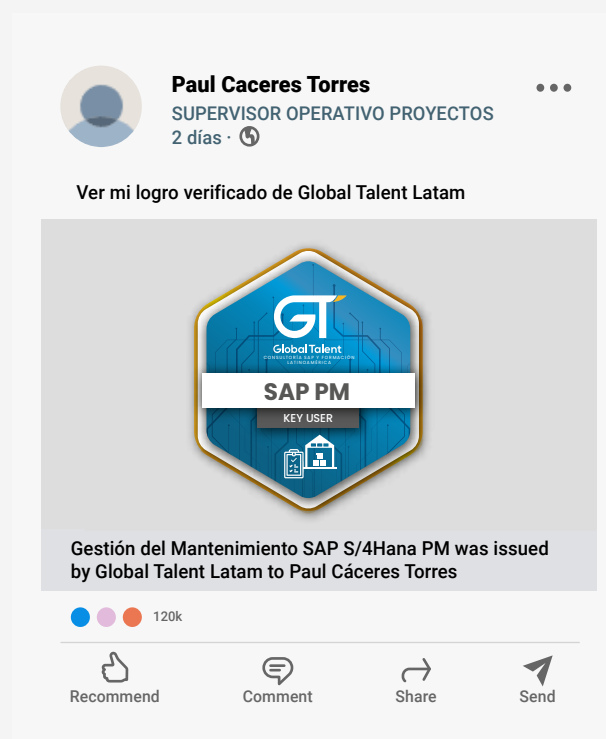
Paul Caceres Torres
SUPERVISOR OPERATIVO PROYECTOS
2 días ·

Ver mi logro verificado de Global Talent Latam

GT
Global Talent
CONSULTORÍA SAP Y FORMACIÓN LATINOAMÉRICA
SAP PM
KEY USER

Gestión del Mantenimiento SAP S/4Hana PM was issued by Global Talent Latam to Paul Cáceres Torres

120k

Recommend
Comment
Share
Send